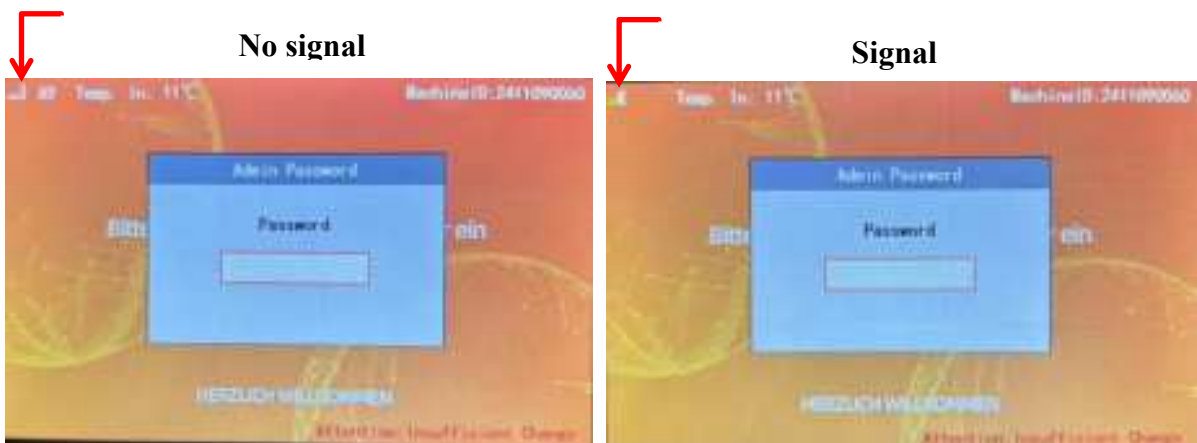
No signal

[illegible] Temp. In: 11°C MachineID:2411090060

Admin Password

Password

Bitt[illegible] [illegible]ein

HERZLICH WILLKOMMEN

Attention: Insufficient Change

Signal

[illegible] Temp. In: 11°C MachineID:2411090060

Admin Password

Password

Bitt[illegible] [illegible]ein

HERZLICH WILLKOMMEN

Attention: Insufficient Change